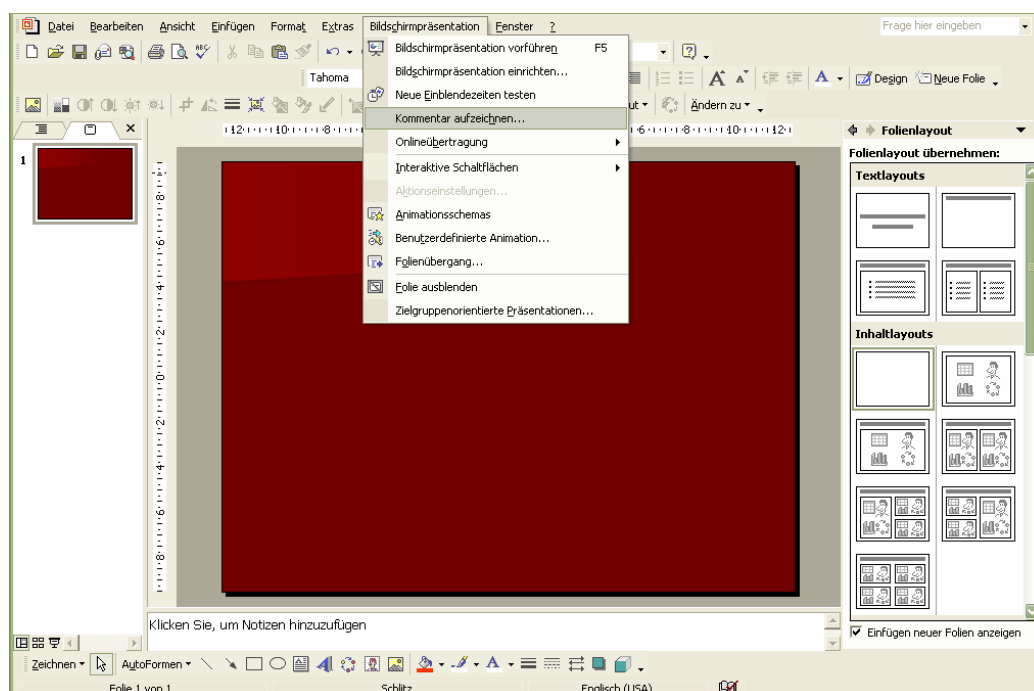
Datei Bearbeiten Ansicht Einfügen Format Extras Bildschirmpräsentation Fenster ?

Frage hier eingeben

Tahoma

Design Neue Folie

Ändern zu

Bildschirmpräsentation vorführen F5
Bildschirmpräsentation einrichten...
Neue Einblendezeiten testen
Kommentar aufzeichnen...
Onlineübertragung
Interaktive Schaltflächen
Aktionseinstellungen...
Animationsschemas
Benutzerdefinierte Animation...
Folienübergang...
Folie ausblenden
Zielgruppenorientierte Präsentationen...

Folienlayout
Folienlayout übernehmen:
Textlayouts
Inhaltlayouts

1

Klicken Sie, um Notizen hinzuzufügen

Einfügen neuer Folien anzeigen

Zeichnen AutoFormen

Folie 1 von 1 Schlitz Englisch (USA)